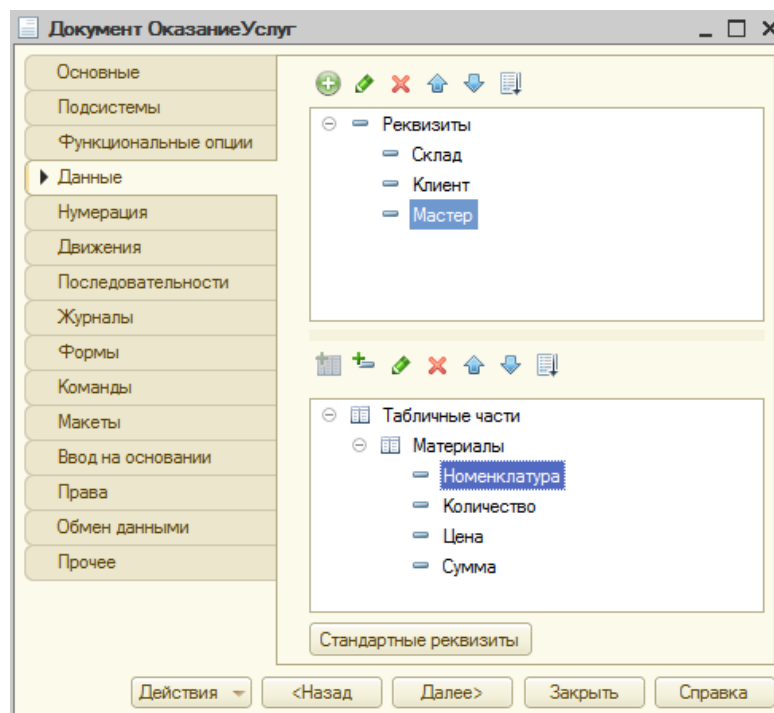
Документ ОказаниеУслуг

Основные
Подсистемы
Функциональные опции
Данные
Нумерация
Движения
Последовательности
Журналы
Формы
Команды
Макеты
Ввод на основании
Права
Обмен данными
Прочее

Реквизиты
Склад
Клиент
Мастер

Табличные части
Материалы
Номенклатура
Количество
Цена
Сумма

Стандартные реквизиты

Действия
<Назад
Далее>
Закрыть
Справка